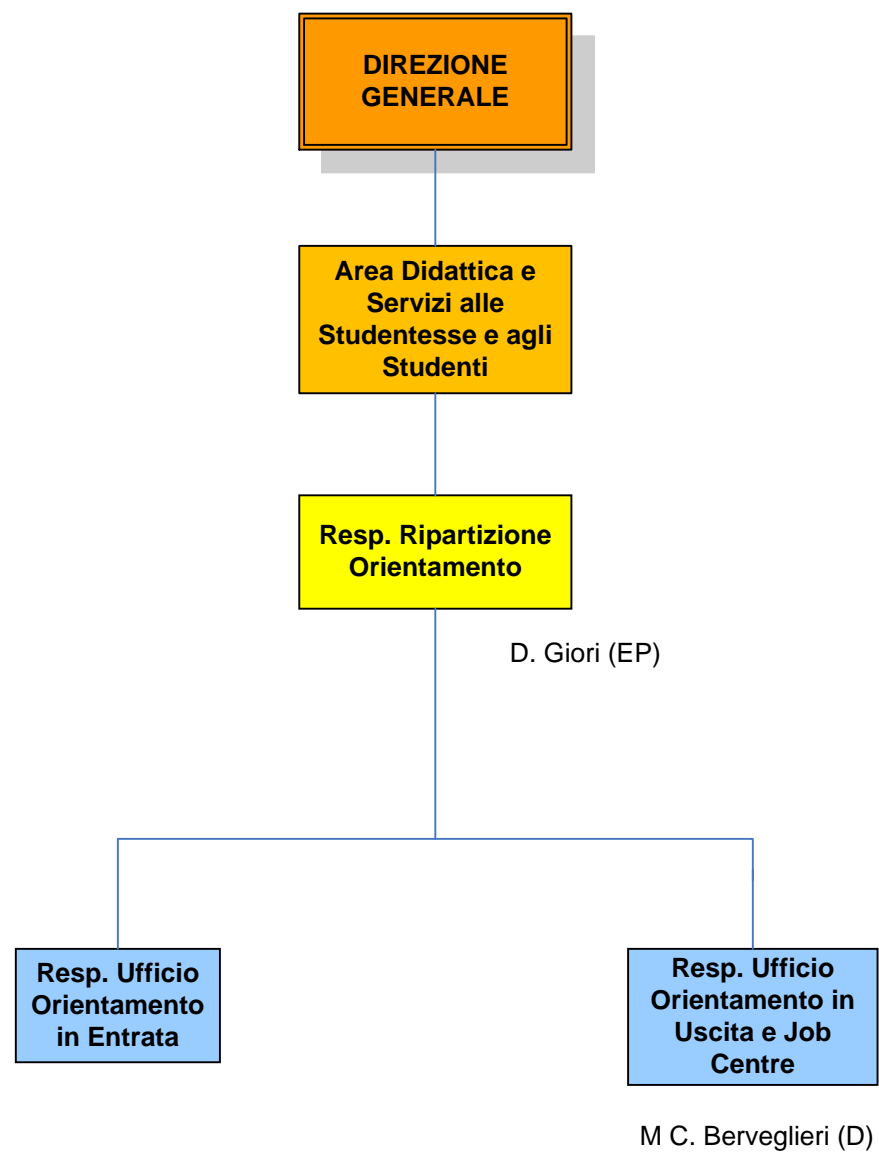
DIREZIONE GENERALE

Area Didattica e Servizi alle Studentesse e agli Studenti

Resp. Ripartizione Orientamento

D. Giori (EP)

Resp. Ufficio Orientamento in Entrata

Resp. Ufficio Orientamento in Uscita e Job Centre

M C. Berveglieri (D)